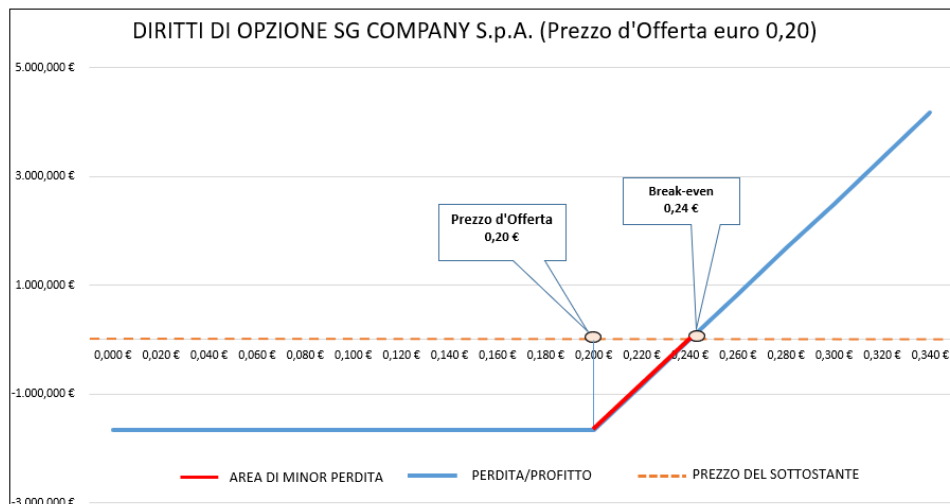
DIRITTI DI OPZIONE SG COMPANY S.p.A. (Prezzo d'Offerta euro 0,20)

5.000,000 €

3.000,000 €

1.000,000 €

-1.000,000 €

-3.000,000 €

0,000 € 0,020 € 0,040 € 0,060 € 0,080 € 0,100 € 0,120 € 0,140 € 0,160 € 0,180 € 0,200 € 0,220 € 0,240 € 0,260 € 0,280 € 0,300 € 0,320 € 0,340 €

Prezzo d'Offerta
0,20 €

Break-even
0,24 €

AREA DI MINOR PERDITA
PERDITA/PROFITTO
PREZZO DEL SOTTOSTANTE